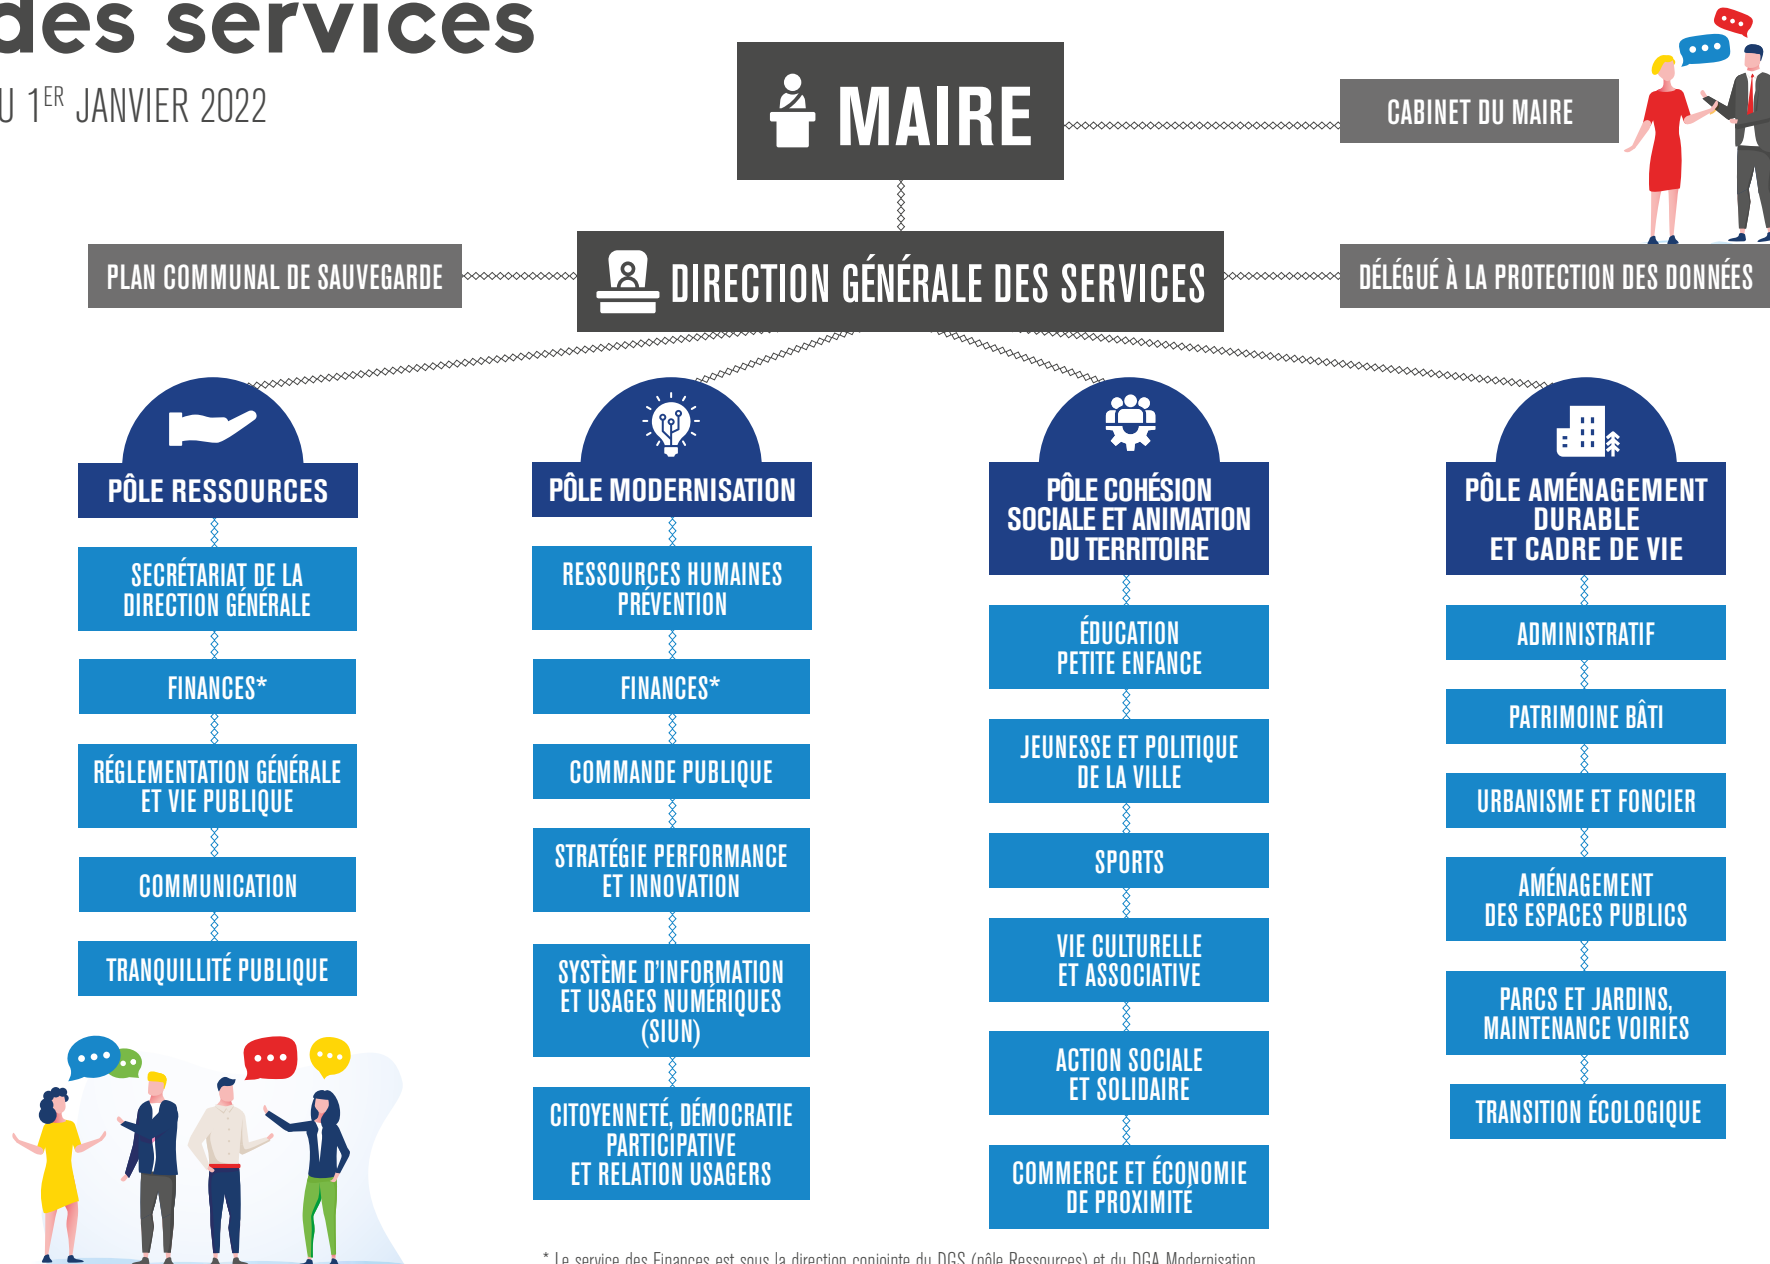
des services

U 1$^{ER}$ JANVIER 2022

MAIRE

CABINET DU MAIRE

PLAN COMMUNAL DE SAUVEGARDE

DIRECTION GÉNÉRALE DES SERVICES

DÉLÉGUÉ À LA PROTECTION DES DONNÉES

PÔLE RESSOURCES

SECRÉTARIAT DE LA DIRECTION GÉNÉRALE

FINANCES*

RÉGLEMENTATION GÉNÉRALE ET VIE PUBLIQUE

COMMUNICATION

TRANQUILLITÉ PUBLIQUE

PÔLE MODERNISATION

RESSOURCES HUMAINES PRÉVENTION

FINANCES*

COMMANDE PUBLIQUE

STRATÉGIE PERFORMANCE ET INNOVATION

SYSTÈME D'INFORMATION ET USAGES NUMÉRIQUES (SIUN)

CITOYENNETÉ, DÉMOCRATIE PARTICIPATIVE ET RELATION USAGERS

PÔLE COHÉSION SOCIALE ET ANIMATION DU TERRITOIRE

ÉDUCATION PETITE ENFANCE

JEUNESSE ET POLITIQUE DE LA VILLE

SPORTS

VIE CULTURELLE ET ASSOCIATIVE

ACTION SOCIALE ET SOLIDAIRE

COMMERCE ET ÉCONOMIE DE PROXIMITÉ

PÔLE AMÉNAGEMENT DURABLE ET CADRE DE VIE

ADMINISTRATIF

PATRIMOINE BÂTI

URBANISME ET FONCIER

AMÉNAGEMENT DES ESPACES PUBLICS

PARCS ET JARDINS, MAINTENANCE VOIRIES

TRANSITION ÉCOLOGIQUE

* Le service des Finances est sous la direction conjointe du DGS (pôle Ressources) et du DGA Modernisation